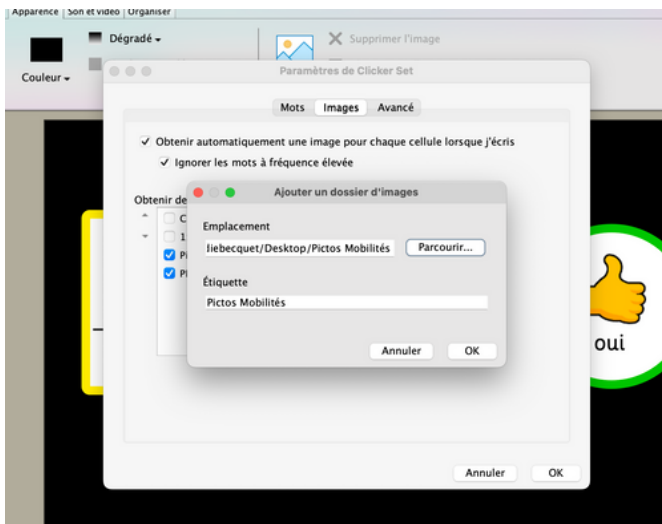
Apparence | Son et vidéo | Organiser

Dégradé

Couleur

Supprimer l'image

Paramètres de Clicker Set

Mots | Images | Avancé

Obtenir automatiquement une image pour chaque cellule lorsque j'écris

Ignorer les mots à fréquence élevée

Obtenir de

C

1

Pi

Pi

Ajouter un dossier d'images

Emplacement

liebecquet/Desktop/Pictos Mobilités

Parcourir...

Étiquette

Pictos Mobilités

Annuler

OK

oui

Annuler

OK